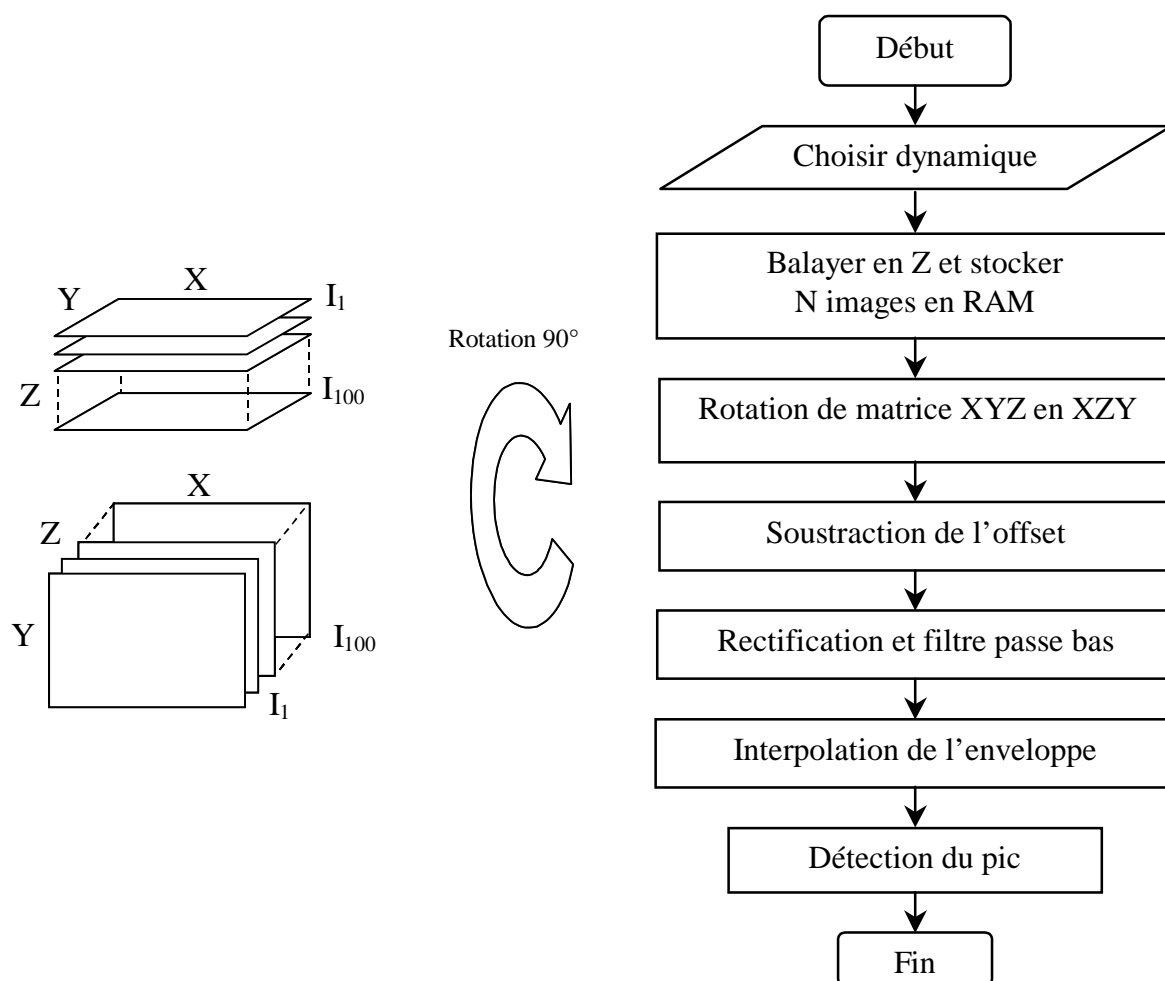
Y
X
$I_1$
Z
$I_{100}$

X
Z
Y
$I_{100}$
$I_1$

Rotation 90°

Début

Choisir dynamique

Balayer en Z et stocker N images en RAM

Rotation de matrice XYZ en XZY

Soustraction de l’offset

Rectification et filtre passe bas

Interpolation de l’enveloppe

Détection du pic

Fin